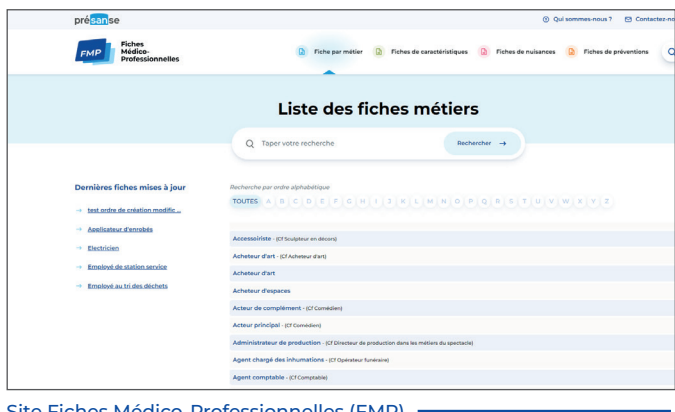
présanse

Qui sommes-nous ? Contactez-no

FMP Fiches Médico-Professionnelles

Fiche par métier Fiches de caractéristiques Fiches de nuisances Fiches de préventions

Liste des fiches métiers

Taper votre recherche

Rechercher →

Dernières fiches mises à jour

→ test ordre de création modific ...

→ Applicateur d'enrobés

→ Electricien

→ Employé de station service

→ Employé au tri des déchets

Recherche par ordre alphabétique

TOUTES A B C D E F G H I J K L M N O P Q R S T U V W X Y Z

Accessoiriste - (Cf Sculpteur en décors)

Acheteur d'art - (Cf Acheteur d'art)

Acheteur d'art

Acheteur d'espaces

Acteur de complément - (Cf Comédien)

Acteur principal - (Cf Comédien)

Administrateur de production - (Cf Directeur de production dans les métiers du spectacle)

Agent chargé des inhumations - (Cf Opérateur funéraire)

Agent comptable - (Cf Comptable)

Site Fiches Médico-Professionnelles (FMP)